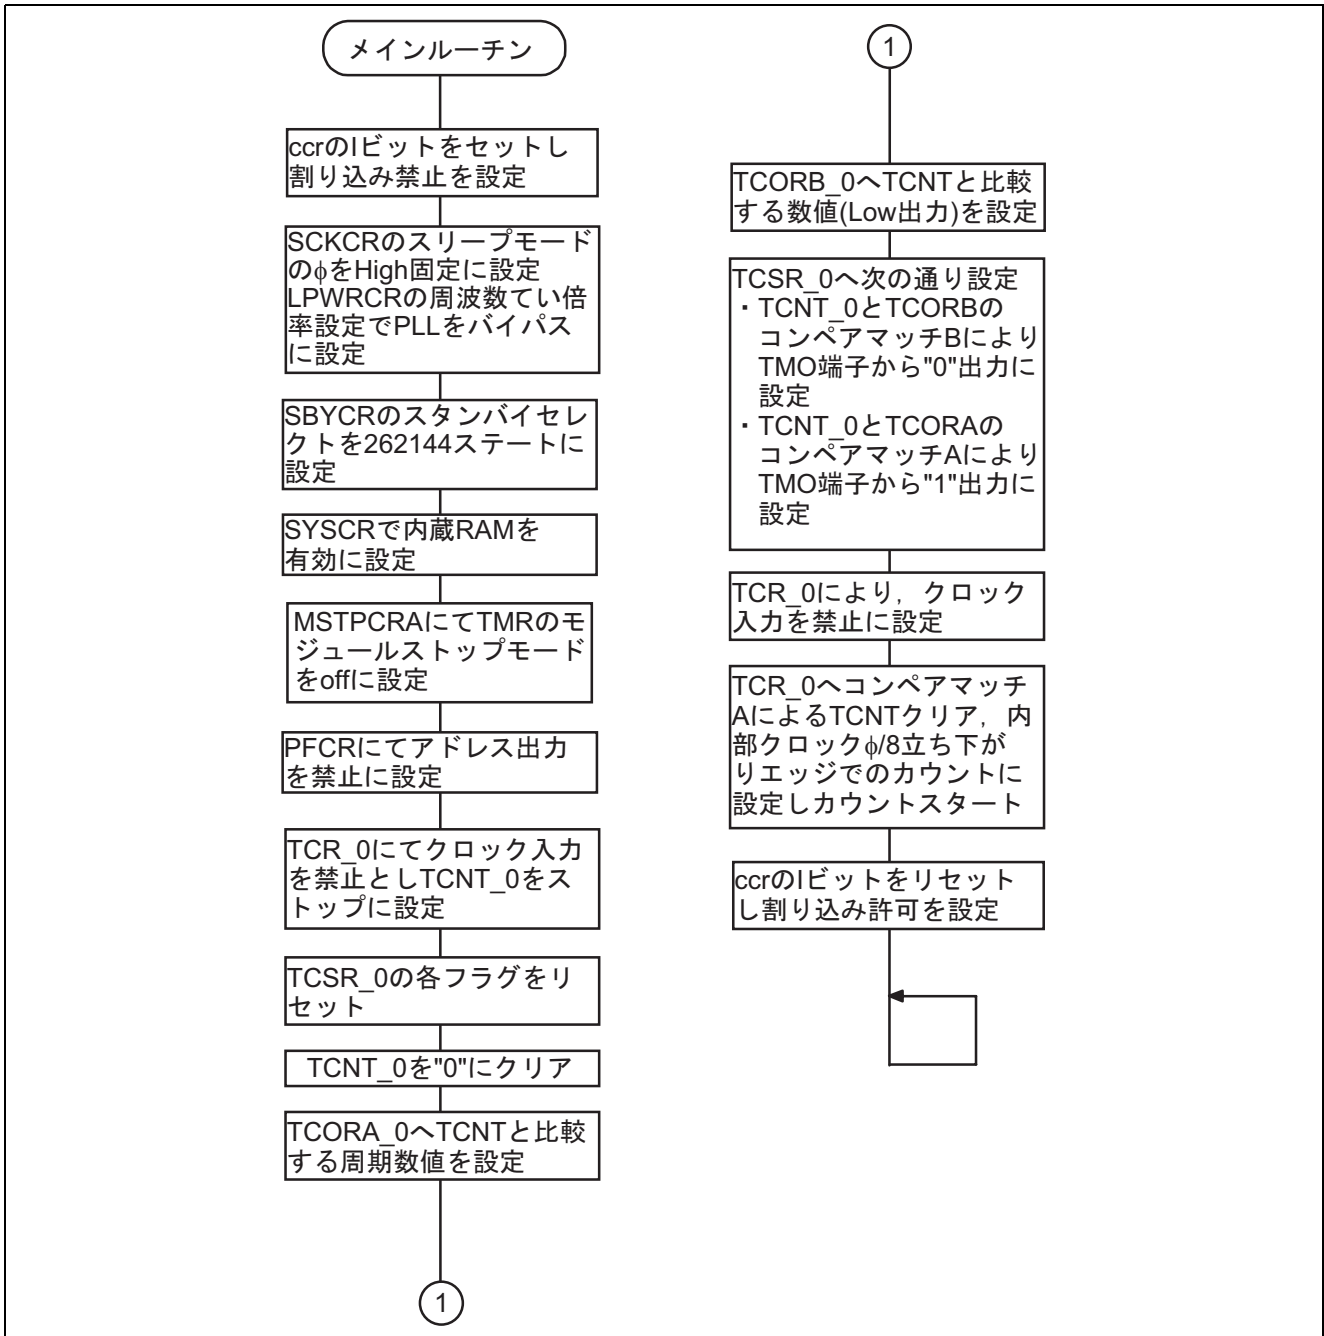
メインルーチン

ccrのIビットをセットし割り込み禁止を設定

SCKCRのスリープモードのφをHigh固定に設定
LPWRCRの周波数てい倍率設定でPLLをバイパスに設定

SBYCRのスタンバイセレクトを262144ステートに設定

SYSCRで内蔵RAMを有効に設定

MSTPCRAにてTMRのモジュールストップモードをoffに設定

PFCRにてアドレス出力を禁止に設定

TCR_0にてクロック入力を禁止としTCNT_0をストップに設定

TCSR_0の各フラグをリセット

TCNT_0を"0"にクリア

TCORA_0へTCNTと比較する周期数値を設定

1

1

TCORB_0へTCNTと比較する数値(Low出力)を設定

TCSR_0へ次の通り設定
・TCNT_0とTCORBのコンペアマッチBによりTMO端子から"0"出力に設定
・TCNT_0とTCORAのコンペアマッチAによりTMO端子から"1"出力に設定

TCR_0により，クロック入力を禁止に設定

TCR_0へコンペアマッチAによるTCNTクリア，内部クロックφ/8立ち下がりエッジでのカウントに設定しカウントスタート

ccrのIビットをリセットし割り込み許可を設定